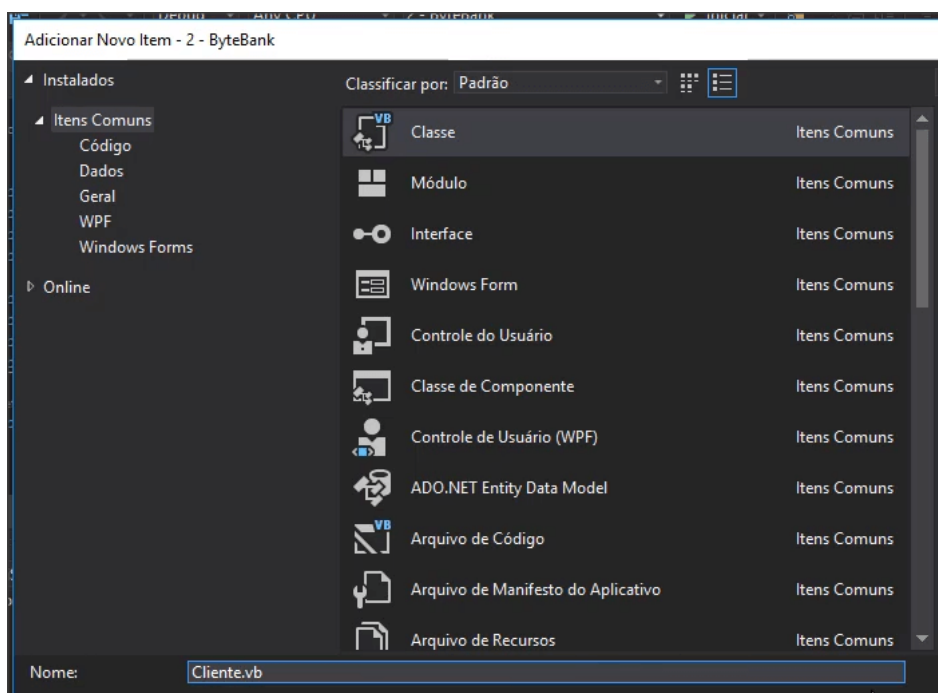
Adicionar Novo Item - 2 - ByteBank

Instalados

Itens Comuns
Código
Dados
Geral
WPF
Windows Forms

Online

Classificar por: Padrão

| | |
|---|---|
| Classe | Itens Comuns |
| Módulo | Itens Comuns |
| Interface | Itens Comuns |
| Windows Form | Itens Comuns |
| Controle do Usuário | Itens Comuns |
| Classe de Componente | Itens Comuns |
| Controle de Usuário (WPF) | Itens Comuns |
| ADO.NET Entity Data Model | Itens Comuns |
| Arquivo de Código | Itens Comuns |
| Arquivo de Manifesto do Aplicativo | Itens Comuns |
| Arquivo de Recursos | Itens Comuns |

Nome: Cliente.vb